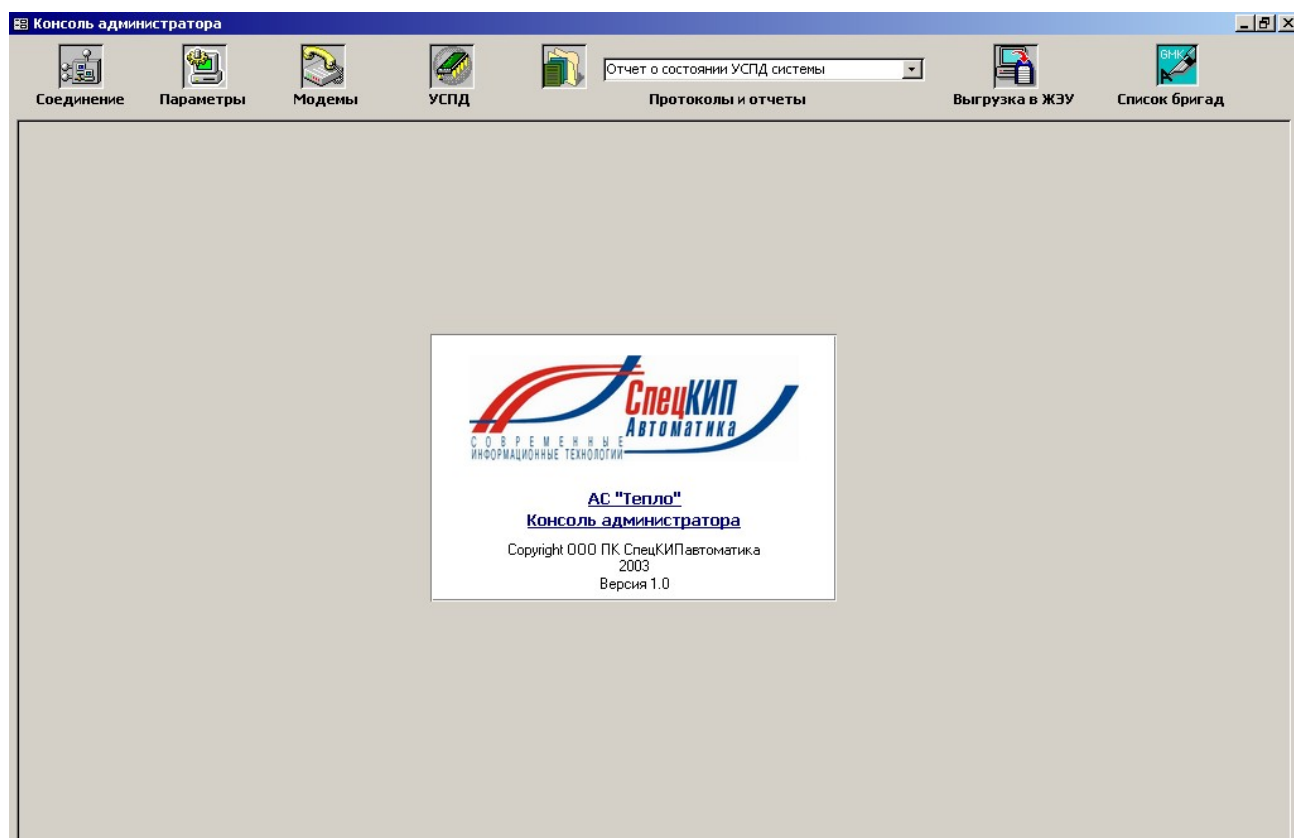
Консоль администратора

Соединение Параметры Модемы УСПД Отчет о состоянии УСПД системы Протоколы и отчеты Выгрузка в ЖЭУ GHK Список бригад

СпецКИП
Автоматика
СОВРЕМЕННЫЕ ИНФОРМАЦИОННЫЕ ТЕХНОЛОГИИ

АС "Тепло"
Консоль администратора

Copyright ООО ПК СпецКИПавтоматика
2003
Версия 1.0